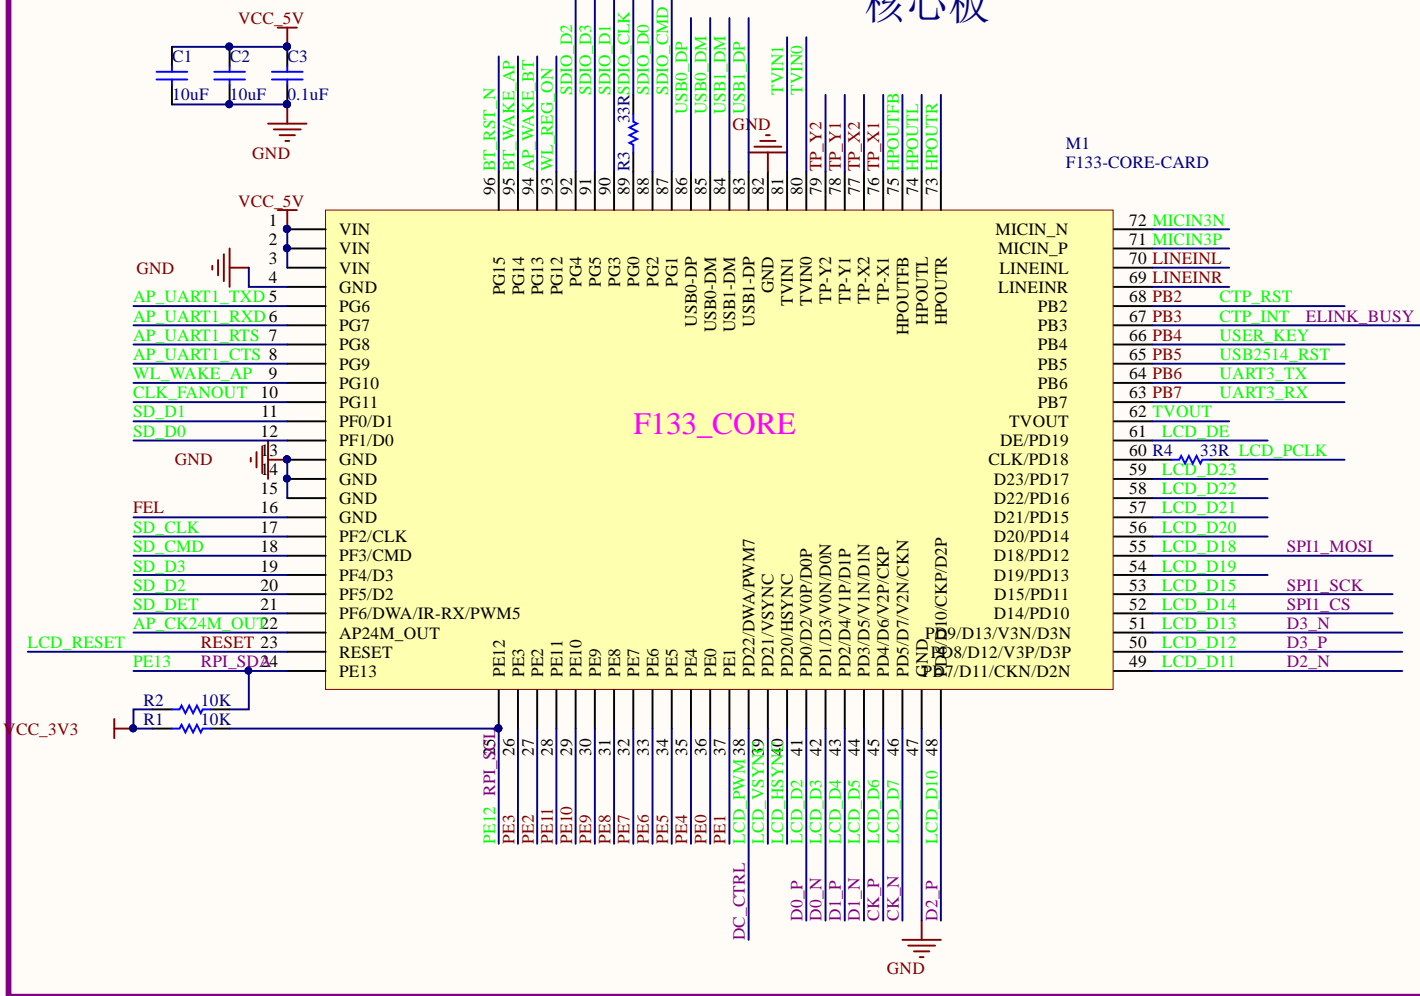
核心板

VCC_5V
C1 C2 C3
10uF 10uF 0.1uF
GND

M1
F133-CORE-CARD

BT_RST_N
BT_WAKE_AP
AP_WAKE_BT
WL_REG_ON
SDIO_D2
SDIO_D3
SDIO_D1
SDIO_CLK
SDIO_D0
SDIO_CMD
USB0_DP
USB0_DM
USB1_DM
USB1_DP
TVIN1
TVIN0
R3 33R
GND
TP_Y2
TP_Y1
TP_X2
TP_X1
HPOUTFB
HPOUTL
HPOUTR

96 95 94 93 92 91 90 89 88 87 86 85 84 83 82 81 80 79 78 77 76 75 74 73

PG15 PG14 PG13 PG12 PG4 PG5 PG3 PG0 PG2 PG1 USB0-DP USB0-DM USB1-DM USB1-DP GND TVIN1 TVIN0 TP-Y2 TP-Y1 TP-X2 TP-X1 HPOUTFB HPOUTL HPOUTR

VCC_5V
1 VIN
2 VIN
3 VIN
GND 4 GND
AP_UART1_TXD 5 PG6
AP_UART1_RXD 6 PG7
AP_UART1_RTS 7 PG8
AP_UART1_CTS 8 PG9
WL_WAKE_AP 9 PG10
CLK_FANOUT 10 PG11
SD_D1 11 PF0/D1
SD_D0 12 PF1/D0
GND 13 GND
14 GND
15 GND
FEL 16 GND
SD_CLK 17 PF2/CLK
SD_CMD 18 PF3/CMD
SD_D3 19 PF4/D3
SD_D2 20 PF5/D2
SD_DET 21 PF6/DWA/IR-RX/PWM5
AP_CK24M_OUT 22 AP24M_OUT
LCD_RESET RESET 23 RESET
PE13 RPI_SDA 24 PE13

F133_CORE

MICIN_N 72 MICIN3N
MICIN_P 71 MICIN3P
LINEINL 70 LINEINL
LINEINR 69 LINEINR
PB2 68 PB2 CTP_RST
PB3 67 PB3 CTP_INT ELINK_BUSY
PB4 66 PB4 USER_KEY
PB5 65 PB5 USB2514_RST
PB6 64 PB6 UART3_TX
PB7 63 PB7 UART3_RX
TVOUT 62 TVOUT
DE/PD19 61 LCD_DE
CLK/PD18 60 R4 33R LCD_PCLK
D23/PD17 59 LCD_D23
D22/PD16 58 LCD_D22
D21/PD15 57 LCD_D21
D20/PD14 56 LCD_D20
D18/PD12 55 LCD_D18 SPI1_MOSI
D19/PD13 54 LCD_D19
D15/PD11 53 LCD_D15 SPI1_SCK
D14/PD10 52 LCD_D14 SPI1_CS
PD9/D13/V3N/D3N 51 LCD_D13 D3_N
PD8/D12/V3P/D3P 50 LCD_D12 D3_P
PD7/D11/CKN/D2N 49 LCD_D11 D2_N

PE12 PE3 PE2 PE11 PE10 PE9 PE8 PE7 PE6 PE5 PE4 PE0 PE1 PD22/DWA/PWM7 PD21/VSYNC PD20/HSYNC PD0/D2/V0P/D0P PD1/D3/V0N/D0N PD2/D4/V1P/D1P PD3/D5/V1N/D1N PD4/D6/V2P/CKP PD5/D7/V2N/CKN GND PD10/CKP/D2P

R2 10K
R1 10K
VCC_3V3

25 26 27 28 29 30 31 32 33 34 35 36 37 38 39 40 41 42 43 44 45 46 47 48

PE12 RPI_SCL
PE3 PE2 PE11 PE10 PE9 PE8 PE7 PE6 PE5 PE4 PE0 PE1
LCD_PWM DC_CTRL
LCD_VSYNC
LCD_HSYNC
LCD_D2 D0_P
LCD_D3 D0_N
LCD_D4 D1_P
LCD_D5 D1_N
LCD_D6 CK_P
LCD_D7 CK_N
LCD_D10 D2_P
GND